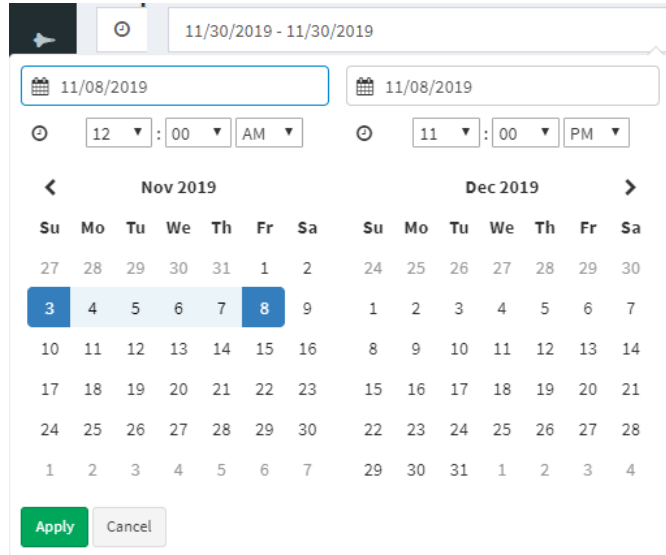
11/30/2019 - 11/30/2019

11/08/2019

11/08/2019

12 : 00 AM

11 : 00 PM

Nov 2019

| Su | Mo | Tu | We | Th | Fr | Sa |
|---|---|---|---|---|---|---|
| 27 | 28 | 29 | 30 | 31 | 1 | 2 |
| 3 | 4 | 5 | 6 | 7 | 8 | 9 |
| 10 | 11 | 12 | 13 | 14 | 15 | 16 |
| 17 | 18 | 19 | 20 | 21 | 22 | 23 |
| 24 | 25 | 26 | 27 | 28 | 29 | 30 |
| 1 | 2 | 3 | 4 | 5 | 6 | 7 |

Dec 2019

| Su | Mo | Tu | We | Th | Fr | Sa |
|---|---|---|---|---|---|---|
| 24 | 25 | 26 | 27 | 28 | 29 | 30 |
| 1 | 2 | 3 | 4 | 5 | 6 | 7 |
| 8 | 9 | 10 | 11 | 12 | 13 | 14 |
| 15 | 16 | 17 | 18 | 19 | 20 | 21 |
| 22 | 23 | 24 | 25 | 26 | 27 | 28 |
| 29 | 30 | 31 | 1 | 2 | 3 | 4 |

Apply Cancel